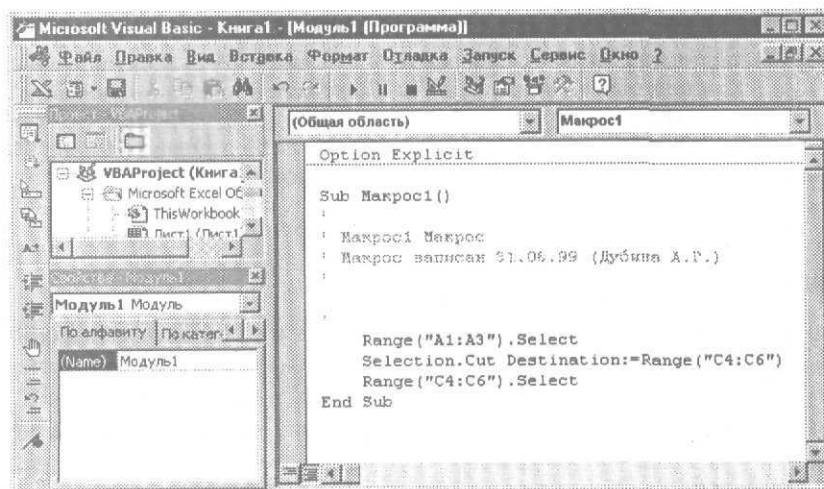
Microsoft Visual Basic - Книга1 - [Модуль1 (Программа)]

Файл Правка Вид Вставка Формат Отладка Запуск Сервис Окно ?

Проект - VBAProject

VBAProject (Книга

Microsoft Excel Об

ThisWorkbook

Лист1 (Лист1)

Свойства - Модуль1

Модуль1 Модуль

По алфавиту По категориям

(Name) Модуль1

(Общая область)

Макрос1

Option Explicit

Sub Макрос1()
'
' Макрос1 Макрос
' Макрос записан 31.08.99 (Дубина А.Г.)
'

'
    Range("A1:A3").Select
    Selection.Cut Destination:=Range("C4:C6")
    Range("C4:C6").Select
End Sub